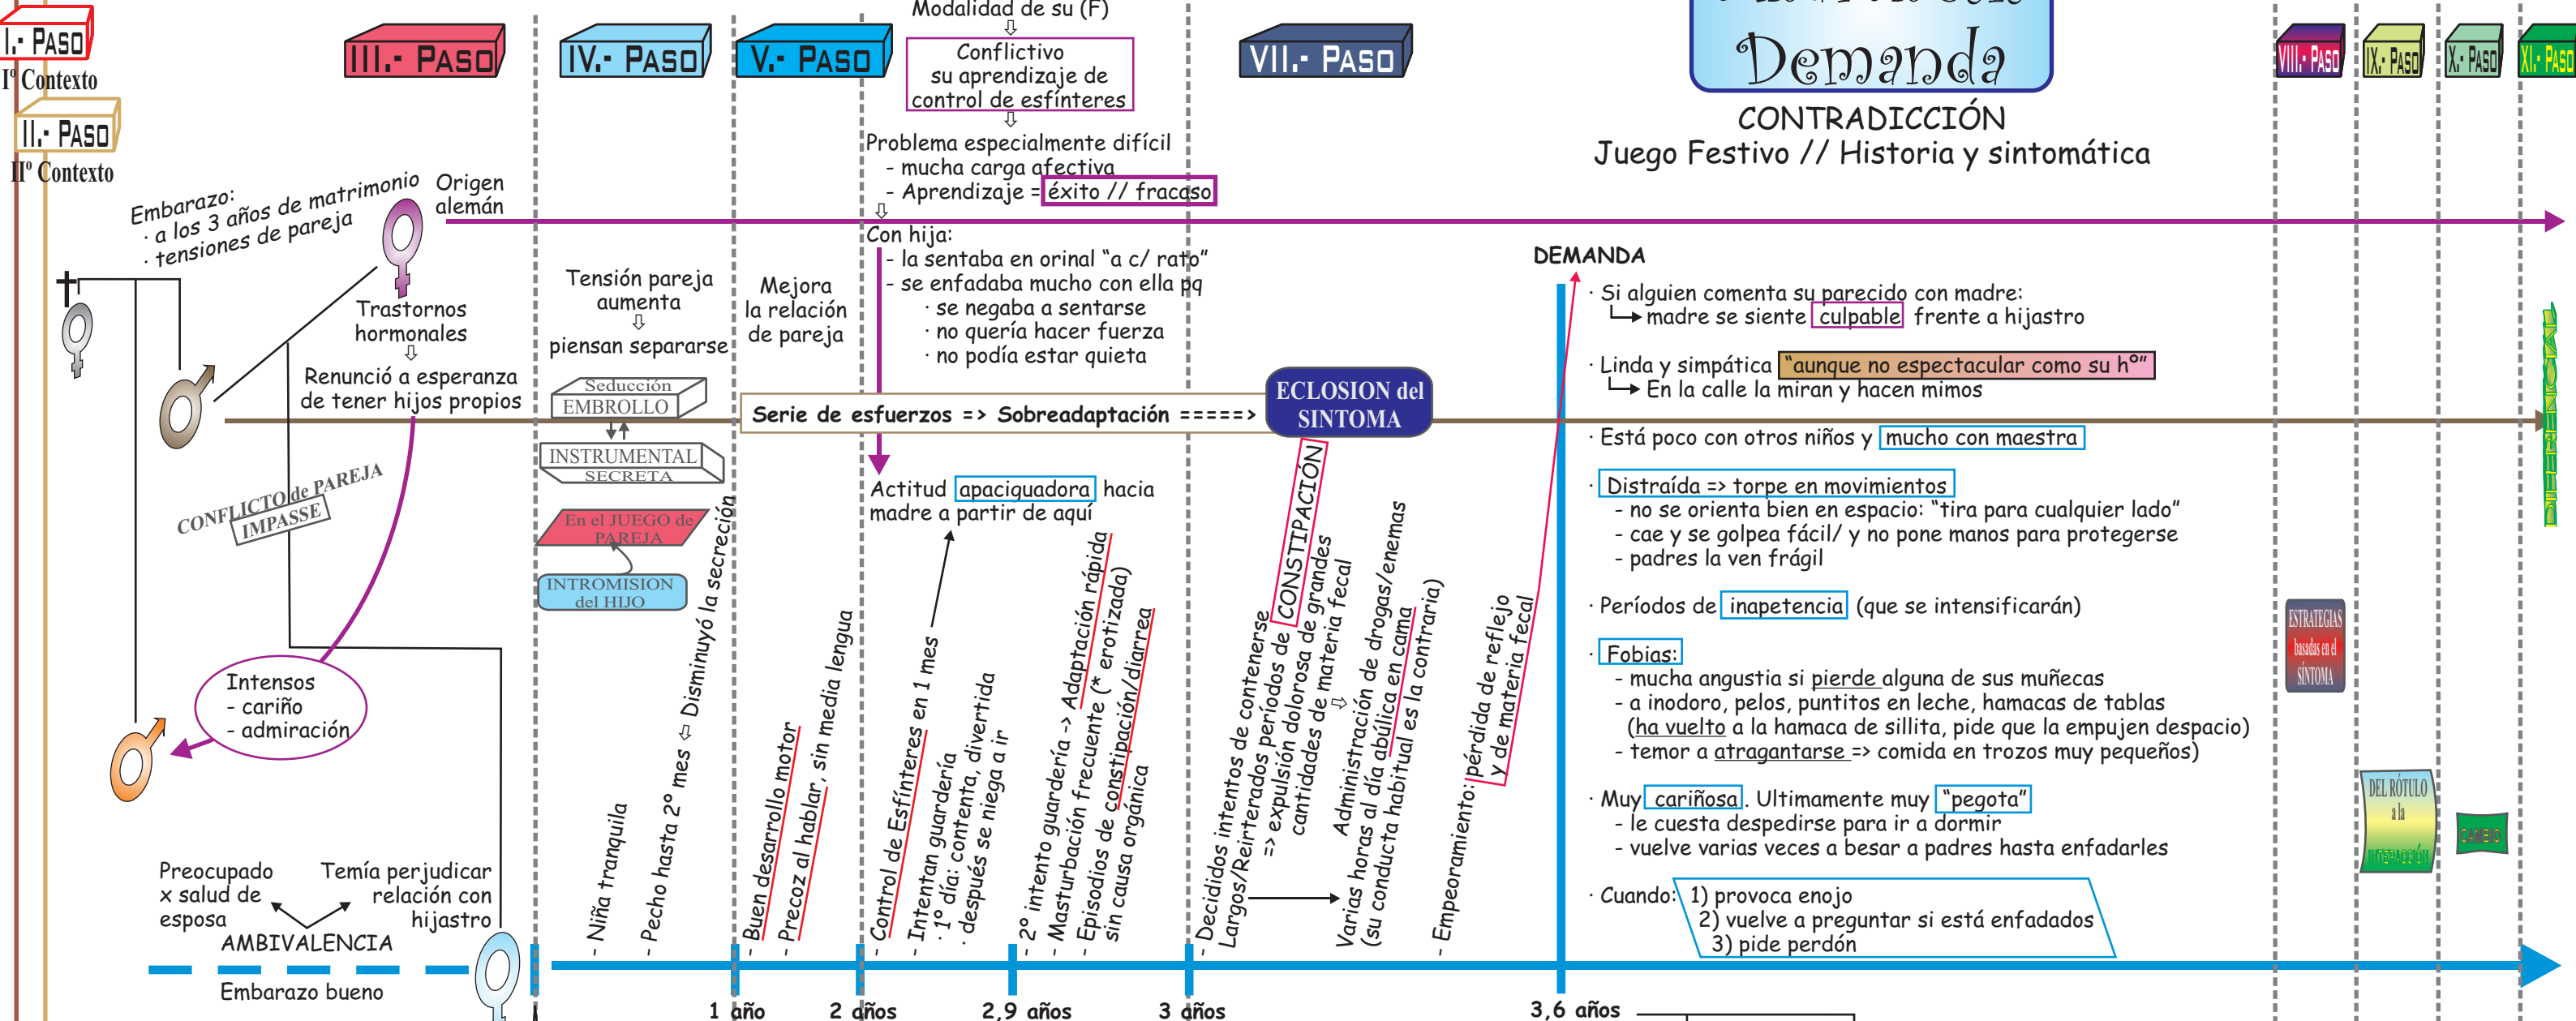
I.- PASO
Iº Contexto
II.- PASO
IIº Contexto

III.- PASO
IV.- PASO
V.- PASO
VII.- PASO
VIII.- PASO
IX.- PASO
X.- PASO
XI.- PASO

Modalidad de su (F)
⇩
Conflictivo su aprendizaje de control de esfínteres
⇩
Problema especialmente difícil
- mucha carga afectiva
- Aprendizaje = éxito // fracaso
⇩
Con hija:
- la sentaba en orinal "a c/ rato"
- se enfadaba mucho con ella pq
· se negaba a sentarse
· no quería hacer fuerza
· no podía estar quieta

Demanda
CONTRADICCIÓN
Juego Festivo // Historia y sintomática

Embarazo:
· a los 3 años de matrimonio
· tensiones de pareja

Origen alemán

Trastornos hormonales
⇩
Renunció a esperanza de tener hijos propios

Tensión pareja aumenta
⇩
piensan separarse

Mejora la relación de pareja

Seducción
EMBROLLO
INSTRUMENTAL
SECRETA
En el JUEGO de PAREJA
INTROMISION del HIJO

Serie de esfuerzos => Sobreadaptación =====>
ECLOSION del SINTOMA

CONFLICTO de PAREJA
IMPASSE

Intensos
- cariño
- admiración

Actitud apaciguadora hacia madre a partir de aquí

- Niña tranquila
- Pecho hasta 2º mes ⇩ Disminuyó la secreción
- Buen desarrollo motor
- Precoz al hablar, sin media lengua
- Control de Esfínteres en 1 mes
- Intentan guardería
· 1º día: contenta, divertida
· después se niega a ir
- 2º intento guardería -> Adaptación rápida
- Masturbación frecuente (* erotizada)
- Episodios de constipación/diarrea sin causa orgánica
- Decididos intentos de contenerse
- Largos/Reiterados períodos de CONSTIPACIÓN
=> expulsión dolorosa de grandes cantidades de materia fecal
⇩
Administración de drogas/enemas
Varias horas al día abúlica en cama (su conducta habitual es la contraria)
- Empeoramiento: pérdida de reflejo y de materia fecal

DEMANDA
· Si alguien comenta su parecido con madre:
→ madre se siente culpable frente a hijastro
· Linda y simpática "aunque no espectacular como su hº"
→ En la calle la miran y hacen mimos
· Está poco con otros niños y mucho con maestra
· Distraída => torpe en movimientos
- no se orienta bien en espacio: "tira para cualquier lado"
- cae y se golpea fácil/ y no pone manos para protegerse
- padres la ven frágil
· Períodos de inapetencia (que se intensificarán)
· Fobias:
- mucha angustia si pierde alguna de sus muñecas
- a inodoro, pelos, puntitos en leche, hamacas de tablas (ha vuelto a la hamaca de sillita, pide que la empujen despacio)
- temor a atragantarse => comida en trozos muy pequeños)
· Muy cariñosa. Ultimamente muy "pegota"
- le cuesta despedirse para ir a dormir
- vuelve varias veces a besar a padres hasta enfadarles
· Cuando: 1) provoca enojo
2) vuelve a preguntar si está enfadados
3) pide perdón

ESTRATEGIAS basadas en el SÍNTOMA
DEL RÓTULO a la INTERACCIÓN
CAMBIO

Preocupado x salud de esposa
Temía perjudicar relación con hijastro
AMBIVALENCIA
Embarazo bueno

1 año
2 años
2,9 años
3 años
3,6 años